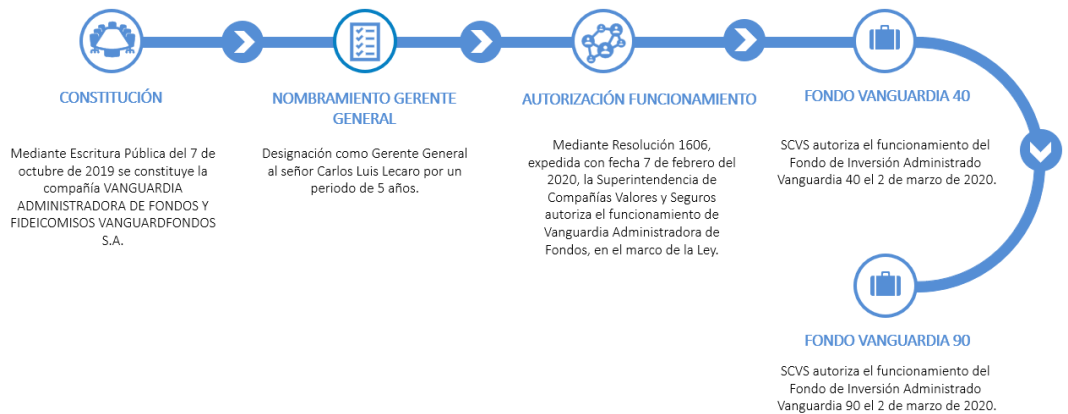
CONSTITUCIÓN

Mediante Escritura Pública del 7 de octubre de 2019 se constituye la compañía VANGUARDIA ADMINISTRADORA DE FONDOS Y FIDEICOMISOS VANGUARDFONDOS S.A.

NOMBRAMIENTO GERENTE GENERAL

Designación como Gerente General al señor Carlos Luis Lecaro por un periodo de 5 años.

AUTORIZACIÓN FUNCIONAMIENTO

Mediante Resolución 1606, expedida con fecha 7 de febrero del 2020, la Superintendencia de Compañías Valores y Seguros autoriza el funcionamiento de Vanguardia Administradora de Fondos, en el marco de la Ley.

FONDO VANGUARDIA 40

SCVS autoriza el funcionamiento del Fondo de Inversión Administrado Vanguardia 40 el 2 de marzo de 2020.

FONDO VANGUARDIA 90

SCVS autoriza el funcionamiento del Fondo de Inversión Administrado Vanguardia 90 el 2 de marzo de 2020.